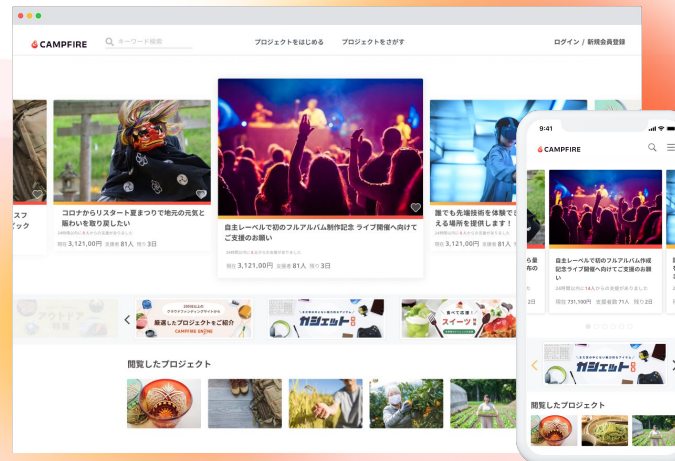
CAMPFIRE
キーワード検索
プロジェクトをはじめる
プロジェクトをさがす
ログイン / 新規会員登録

スフ
ック

コロナからリスタート夏まつりで地元の元気と賑わいを取り戻したい
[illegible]
現在 3,121,00円 支援者 81人 残り 3日

自主レーベルで初のフルアルバム制作記念 ライブ開催へ向けてご支援のお願い
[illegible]
現在 3,121,00円 支援者 81人 残り 3日

誰でも先端技術を体験できる場所を提供します！
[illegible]
現在 3,121,00円 支援者 81人 残り 3日

アウトドア特集
厳選したプロジェクトをご紹介
CAMPFIRE ONLINE
ガジェット特集
スイーツ特集

閲覧したプロジェクト

9:41
CAMPFIRE

自主レーベルで初のフルアルバム作成記念ライブ開催へ向けてご支援のお願い
24時間以内に14人からの支援がありました
現在 731,100円 支援者 71人 残り 20日

ガジェット特集

閲覧したプロジェクト